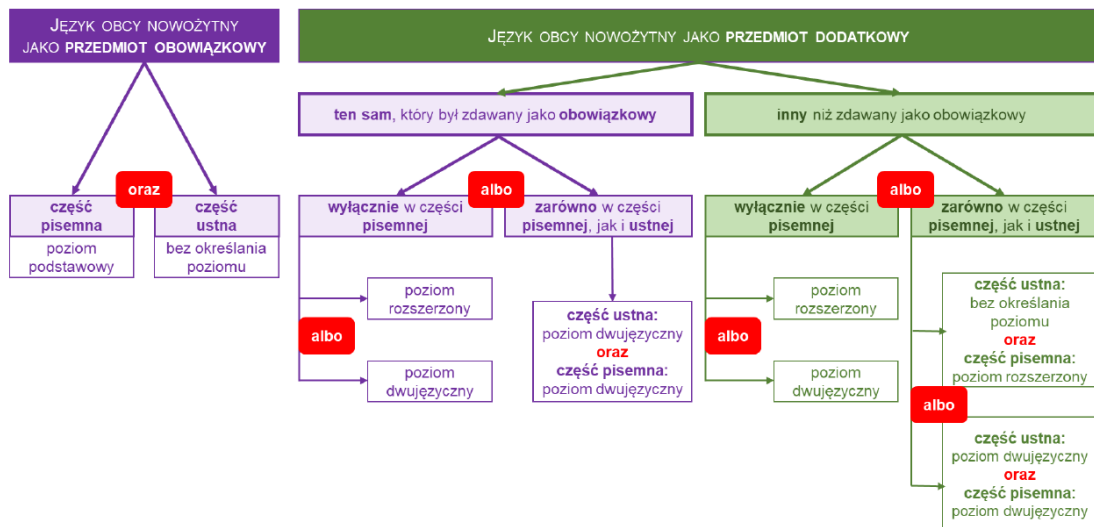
JĘZYK OBCY NOWOŻYTNY JAKO PRZEDMIOT OBOWIĄZKOWY

oraz

część pisemna

poziom podstawowy

część ustna

bez określania poziomu

JĘZYK OBCY NOWOŻYTNY JAKO PRZEDMIOT DODATKOWY

ten sam, który był zdawany jako obowiązkowy

albo

wyłącznie w części pisemnej

zarówno w części pisemnej, jak i ustnej

poziom rozszerzony

albo

poziom dwujęzyczny

część ustna: poziom dwujęzyczny oraz część pisemna: poziom dwujęzyczny

inny niż zdawany jako obowiązkowy

albo

wyłącznie w części pisemnej

zarówno w części pisemnej, jak i ustnej

poziom rozszerzony

albo

poziom dwujęzyczny

część ustna: bez określania poziomu oraz część pisemna: poziom rozszerzony

albo

część ustna: poziom dwujęzyczny oraz część pisemna: poziom dwujęzyczny